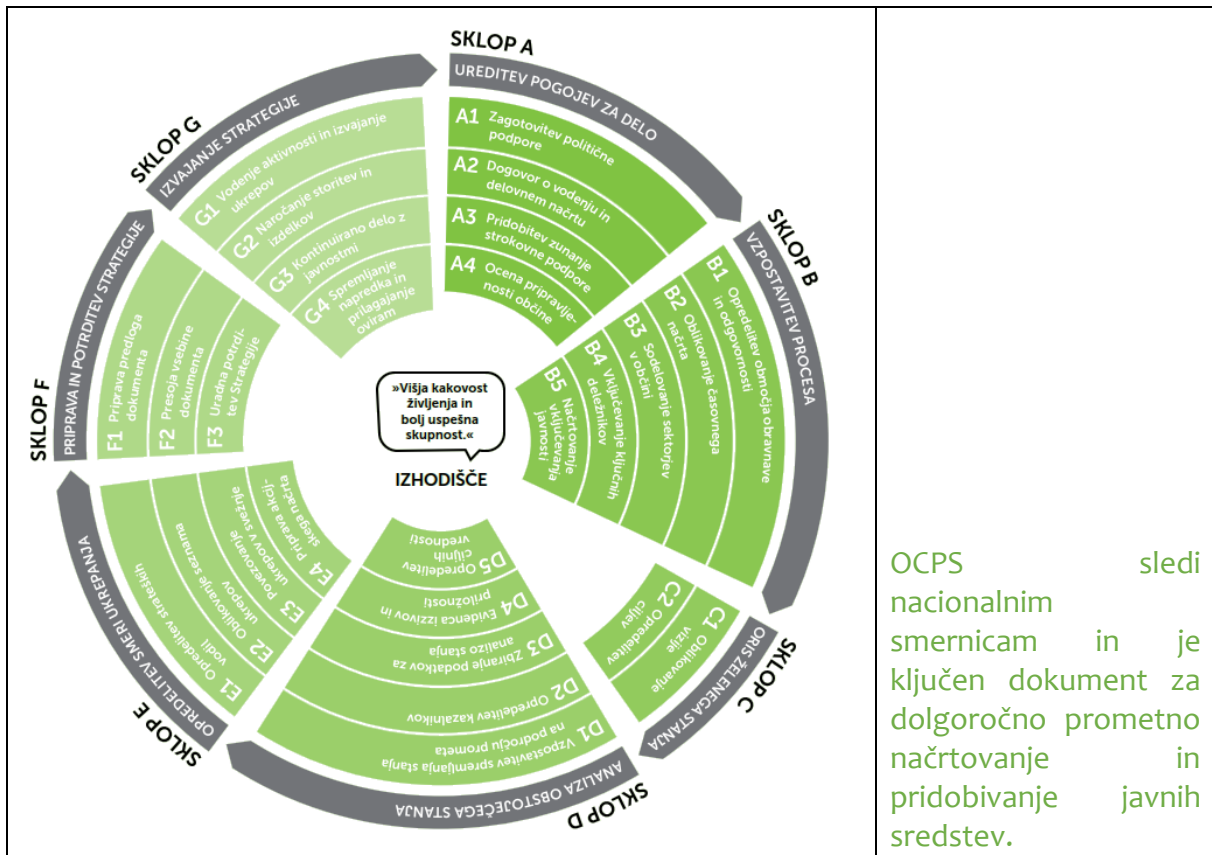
SKLOP A
UREDITEV POGOJEV ZA DELO
A1 Zagotovitev politične podpore
A2 Dogovor o vodenju in delovnem načrtu
A3 Pridobitev zunanje strokovne podpore
A4 Ocena pripravljenosti občine

SKLOP B
VZPOSTAVITEV PROCESA
B1 Opredelitev območja obravnave in odgovornosti
B2 Oblikovanje časovnega načrta
B3 Sodelovanje sektorjev v občini
B4 Vključevanje ključnih deležnikov
B5 Načrtovanje vključevanja javnosti

SKLOP C
ORIS ŽELENEGA STANJA
C1 Oblikovanje vizije
C2 Opredelitev ciljev

SKLOP D
ANALIZA OBSTOJEČEGA STANJA
D1 Vzpostavitev spremljanja stanja na področju prometa
D2 Opredelitev kazalnikov
D3 Zbiranje podatkov za analizo stanja
D4 Evidenca izzivov in priložnosti
D5 Opredelitev ciljnih vrednosti

SKLOP E
OPREDELITEV SMERI UKREPANJA
E1 Opredelitev strateških vodil
E2 Oblikovanje seznama ukrepov
E3 Povezovanje ukrepov v svežnje
E4 Priprava akcijskega načrta

SKLOP F
PRIPRAVA IN POTRDITEV STRATEGIJE
F1 Priprava predloga dokumenta
F2 Presoja vsebine dokumenta
F3 Uradna potrditev Strategije

SKLOP G
IZVAJANJE STRATEGIJE
G1 Vodenje aktivnosti in izvajanje ukrepov
G2 Naročanje storitev in izdelkov
G3 Kontinuirano delo z javnostmi
G4 Spremljanje napredka in prilagajanje oviram

»Višja kakovost življenja in bolj uspešna skupnost.«
IZHODIŠČE

OCPS sledi nacionalnim smernicam in je ključen dokument za dolgoročno prometno načrtovanje in pridobivanje javnih sredstev.